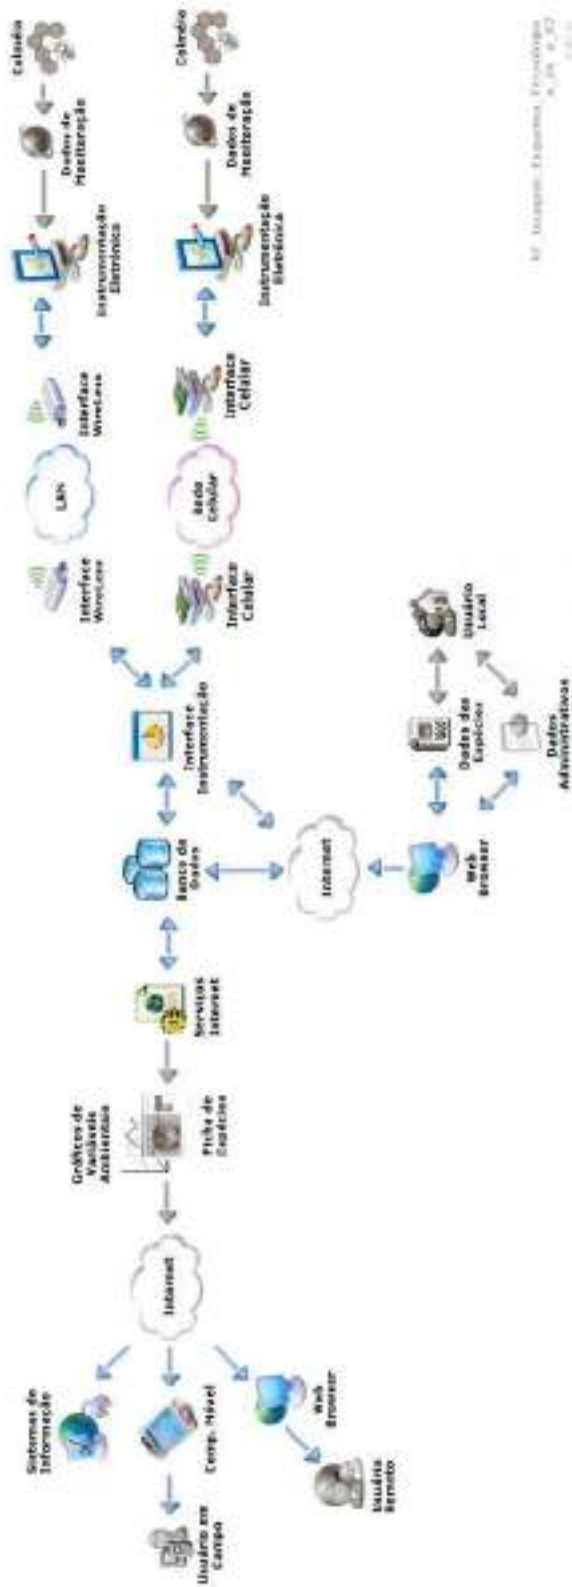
Colmeia
Dados de Monitoração
Instrumentação Eletrônica
Interface Wireless
LAN
Interface Wireless

Colmeia
Dados de Monitoração
Instrumentação Eletrônica
Interface Celular
Rede Celular
Interface Celular

Interface Instrumentação
Banco de Dados
Serviços Internet
Gráficos de Variáveis Ambientais
Ficha de Espécies
Internet
Sistemas de Informação
Usuário em Campo
Comp. Móvel
Web Browser
Usuário Remoto

Internet
Web Browser
Dados das Espécies
Usuário Local
Dados Administrativos

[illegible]